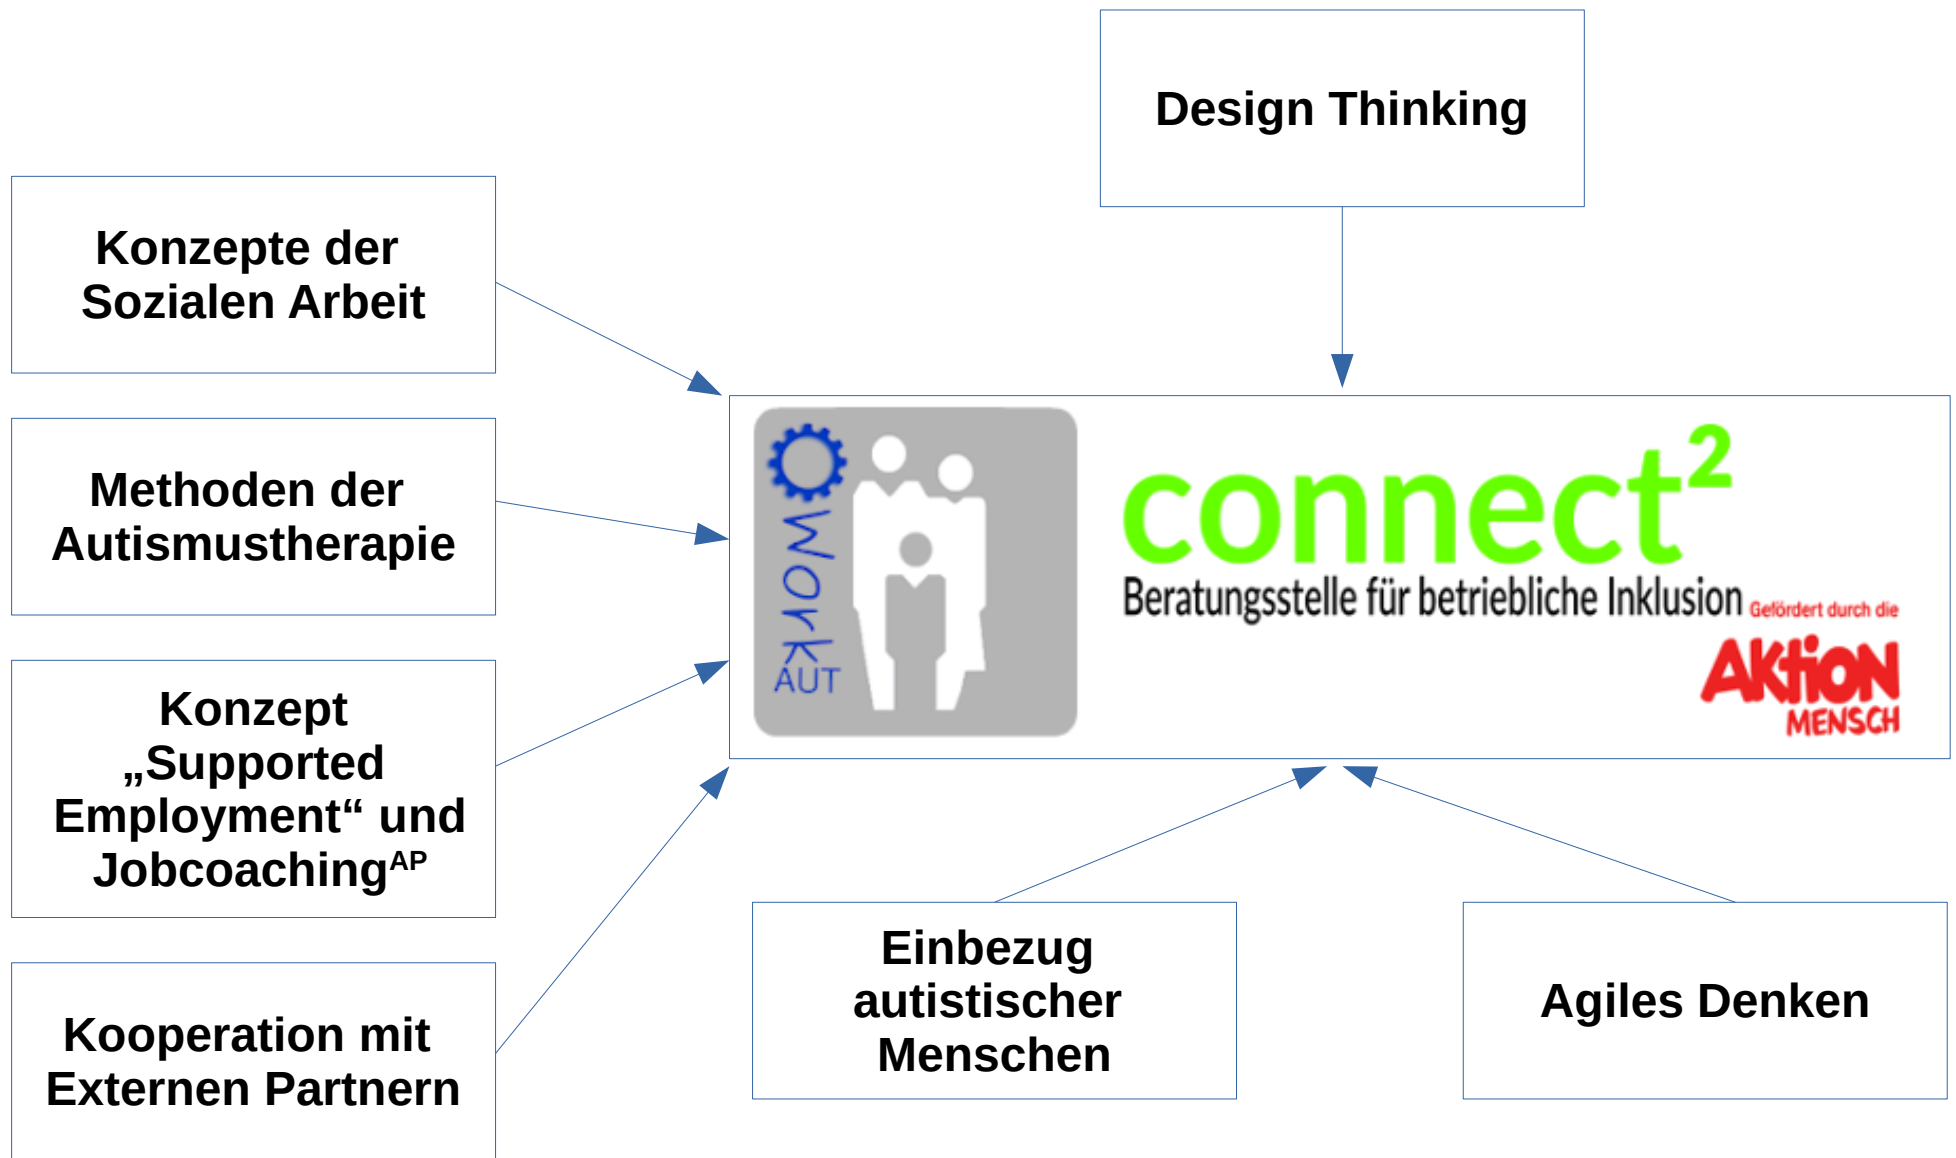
Design Thinking

Konzepte der Sozialen Arbeit

Methoden der Autismustherapie

Konzept „Supported Employment“ und Jobcoaching$^{AP}$

Kooperation mit Externen Partnern

Work AUT

connect$^2$

Beratungsstelle für betriebliche Inklusion

Gefördert durch die

AKTION MENSCH

Einbezug autistischer Menschen

Agiles Denken